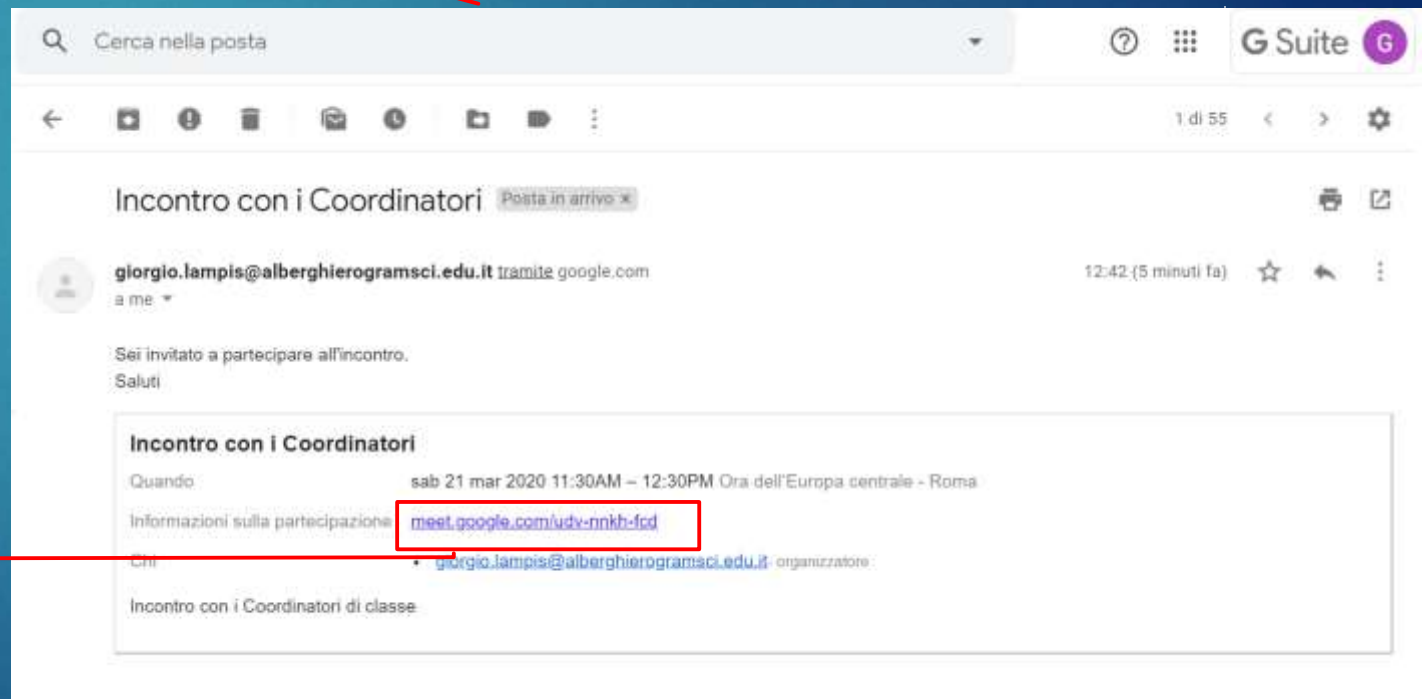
Cerca nella posta

G Suite G

1 di 55

Incontro con i Coordinatori Posta in arrivo ×

giorgio.lampis@alberghierogramsci.edu.it tramite google.com
a me

12:42 (5 minuti fa)

Sei invitato a partecipare all'incontro.
Saluti

Incontro con i Coordinatori

Quando sab 21 mar 2020 11:30AM – 12:30PM Ora dell'Europa centrale - Roma

Informazioni sulla partecipazione meet.google.com/udv-nnkh-fcd

Chi • giorgio.lampis@alberghierogramsci.edu.it organizzatore

Incontro con i Coordinatori di classe